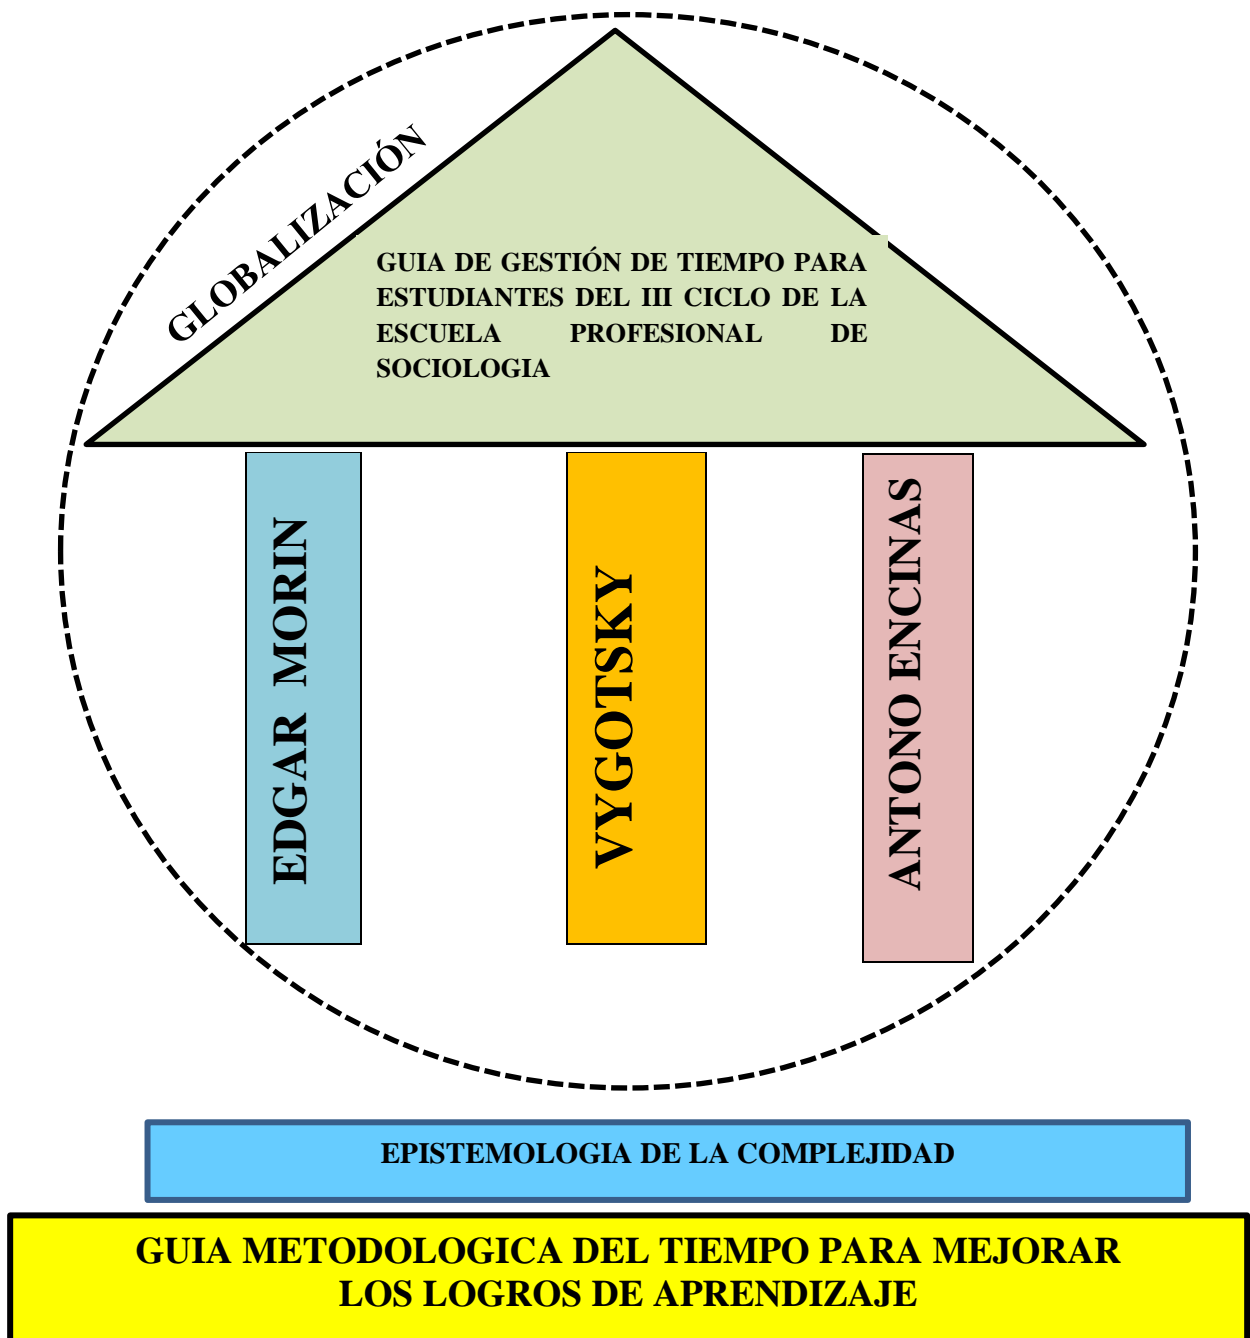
GLOBALIZACIÓN

GUIA DE GESTIÓN DE TIEMPO PARA ESTUDIANTES DEL III CICLO DE LA ESCUELA PROFESIONAL DE SOCIOLOGIA

EDGAR MORIN

VYGOTSKY

ANTONO ENCINAS

EPISTEMOLOGIA DE LA COMPLEJIDAD

GUIA METODOLOGICA DEL TIEMPO PARA MEJORAR LOS LOGROS DE APRENDIZAJE